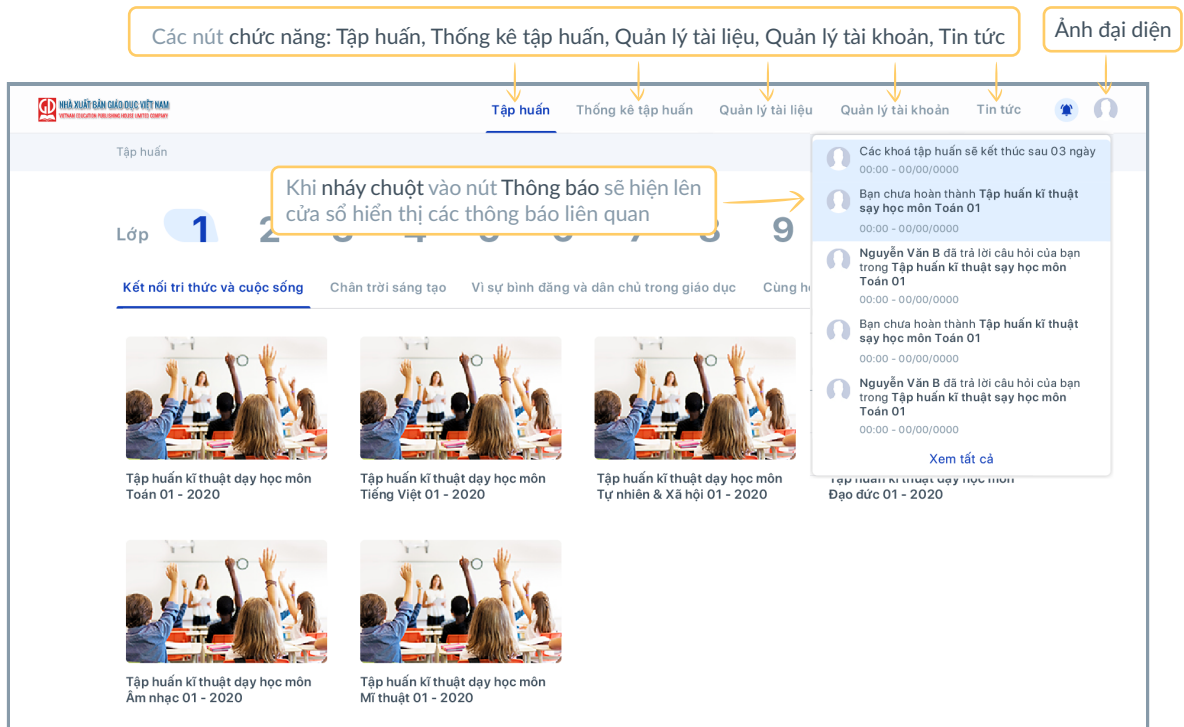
Các nút chức năng: Tập huấn, Thống kê tập huấn, Quản lý tài liệu, Quản lý tài khoản, Tin tức

Ảnh đại diện

NHÀ XUẤT BẢN GIÁO DỤC VIỆT NAM
VIETNAM EDUCATION PUBLISHING HOUSE LIMITED COMPANY

Tập huấn Thống kê tập huấn Quản lý tài liệu Quản lý tài khoản Tin tức

Tập huấn

Khi nháy chuột vào nút Thông báo sẽ hiện lên cửa sổ hiển thị các thông báo liên quan

Lớp 1 2 3 4 5 6 7 8 9

Kết nối tri thức và cuộc sống Chân trời sáng tạo Vì sự bình đẳng và dân chủ trong giáo dục Cùng h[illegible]

Các khoá tập huấn sẽ kết thúc sau 03 ngày
00:00 - 00/00/0000

Bạn chưa hoàn thành Tập huấn kĩ thuật sạy học môn Toán 01
00:00 - 00/00/0000

Nguyễn Văn B đã trả lời câu hỏi của bạn trong Tập huấn kĩ thuật sạy học môn Toán 01
00:00 - 00/00/0000

Bạn chưa hoàn thành Tập huấn kĩ thuật sạy học môn Toán 01
00:00 - 00/00/0000

Nguyễn Văn B đã trả lời câu hỏi của bạn trong Tập huấn kĩ thuật sạy học môn Toán 01
00:00 - 00/00/0000

Xem tất cả

Tập huấn kĩ thuật dạy học môn Toán 01 - 2020

Tập huấn kĩ thuật dạy học môn Tiếng Việt 01 - 2020

Tập huấn kĩ thuật dạy học môn Tự nhiên & Xã hội 01 - 2020

Tập huấn kĩ thuật dạy học môn Đạo đức 01 - 2020

Tập huấn kĩ thuật dạy học môn Âm nhạc 01 - 2020

Tập huấn kĩ thuật dạy học môn Mĩ thuật 01 - 2020